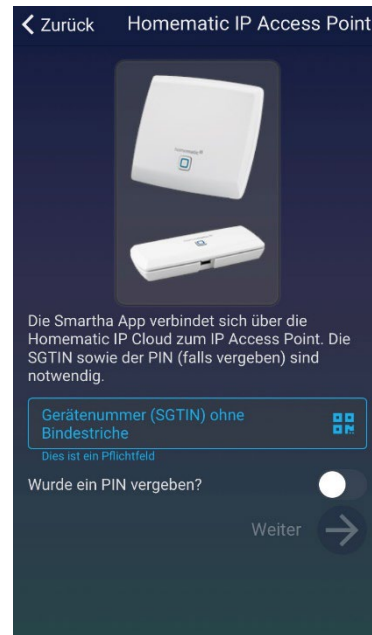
Zurück Homematic IP Access Point

homematic IP

Die Smartha App verbindet sich über die Homematic IP Cloud zum IP Access Point. Die SGTIN sowie der PIN (falls vergeben) sind notwendig.

Gerätenummer (SGTIN) ohne Bindestriche

Dies ist ein Pflichtfeld

Wurde ein PIN vergeben?

Weiter